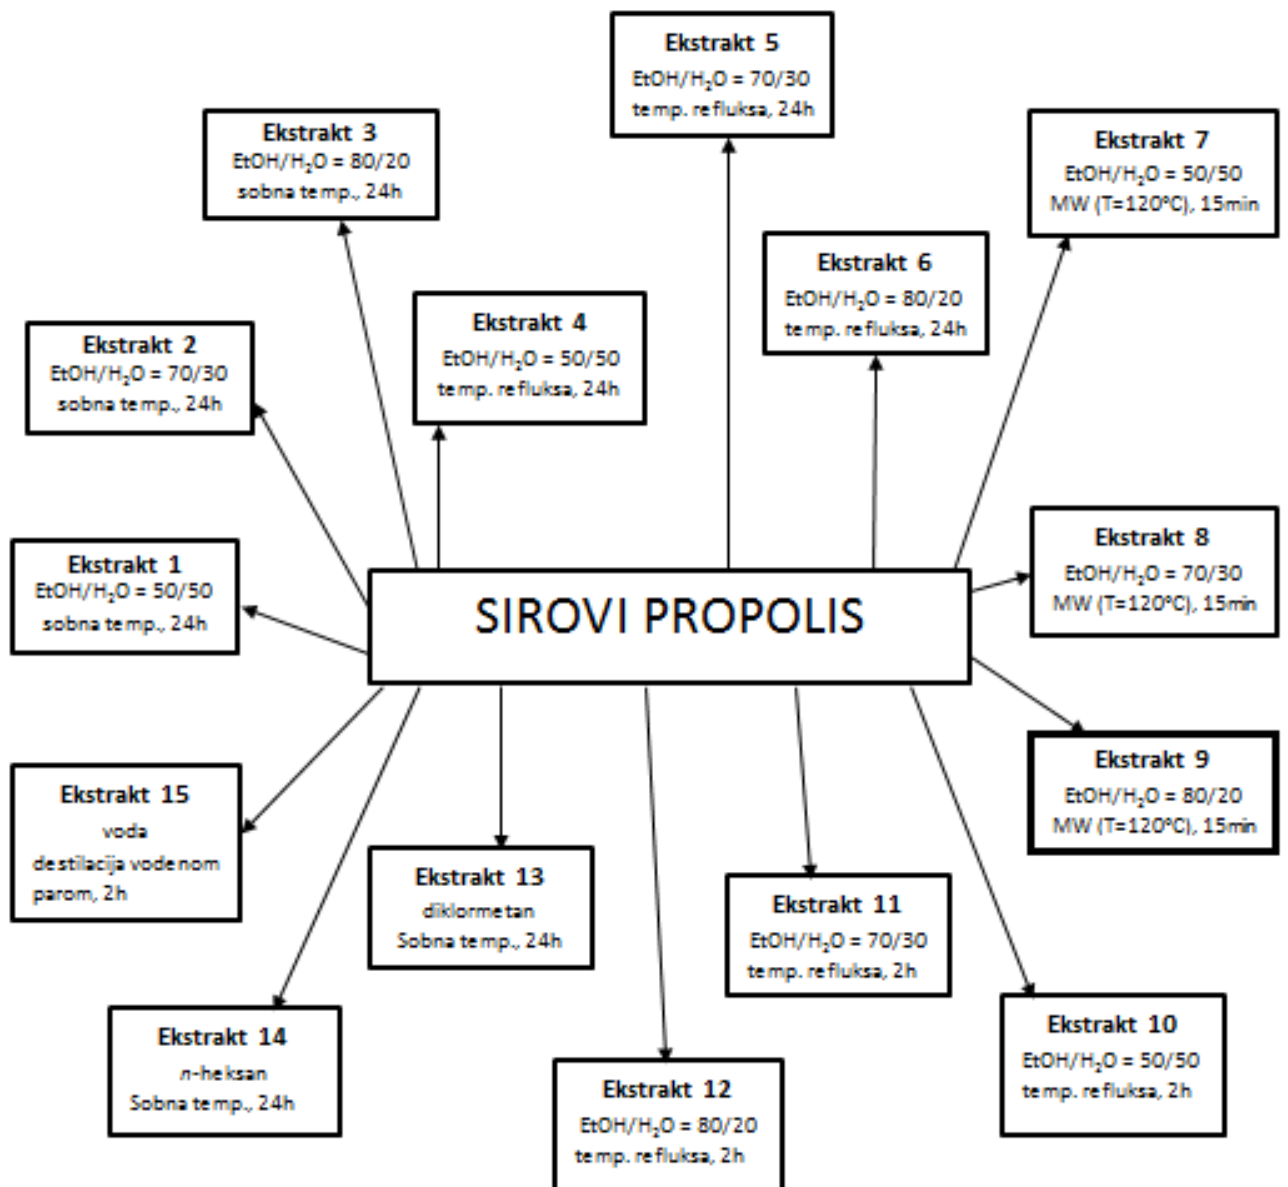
Ekstrakt 5
EtOH/$H_2O$ = 70/30
temp. refluksa, 24h

Ekstrakt 3
EtOH/$H_2O$ = 80/20
sobna temp., 24h

Ekstrakt 7
EtOH/$H_2O$ = 50/50
MW (T=120°C), 15min

Ekstrakt 6
EtOH/$H_2O$ = 80/20
temp. refluksa, 24h

Ekstrakt 4
EtOH/$H_2O$ = 50/50
temp. refluksa, 24h

Ekstrakt 2
EtOH/$H_2O$ = 70/30
sobna temp., 24h

Ekstrakt 1
EtOH/$H_2O$ = 50/50
sobna temp., 24h

SIROVI PROPOLIS

Ekstrakt 8
EtOH/$H_2O$ = 70/30
MW (T=120°C), 15min

Ekstrakt 9
EtOH/$H_2O$ = 80/20
MW (T=120°C), 15min

Ekstrakt 15
voda
destilacija vodenom parom, 2h

Ekstrakt 13
diklormetan
Sobna temp., 24h

Ekstrakt 11
EtOH/$H_2O$ = 70/30
temp. refluksa, 2h

Ekstrakt 10
EtOH/$H_2O$ = 50/50
temp. refluksa, 2h

Ekstrakt 14
n-heksan
Sobna temp., 24h

Ekstrakt 12
EtOH/$H_2O$ = 80/20
temp. refluksa, 2h